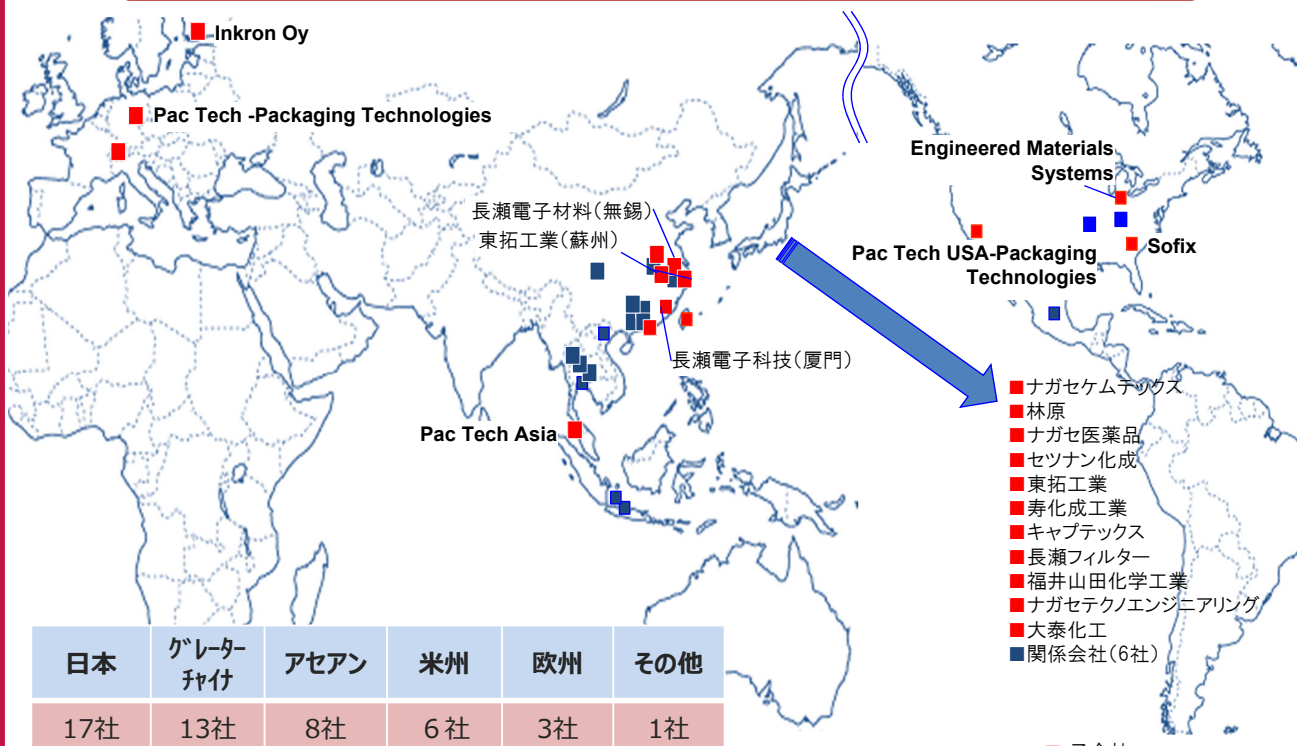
Inkron Oy

Pac Tech -Packaging Technologies

Engineered Materials Systems

長瀬電子材料(無錫)

東拓工業(蘇州)

Pac Tech USA-Packaging Technologies

Sofix

長瀬電子科技(厦門)

Pac Tech Asia

ナガセケムテックス
林原
ナガセ医薬品
セツナン化成
東拓工業
寿化成工業
キャプテックス
長瀬フィルター
福井山田化学工業
ナガセテクノエンジニアリング
大泰化工
関係会社(6社)

| 日本 | グレーターチャイナ | アセアン | 米州 | 欧州 | その他 |
|---|---|---|---|---|---|
| 17社 | 13社 | 8社 | 6社 | 3社 | 1社 |

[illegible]